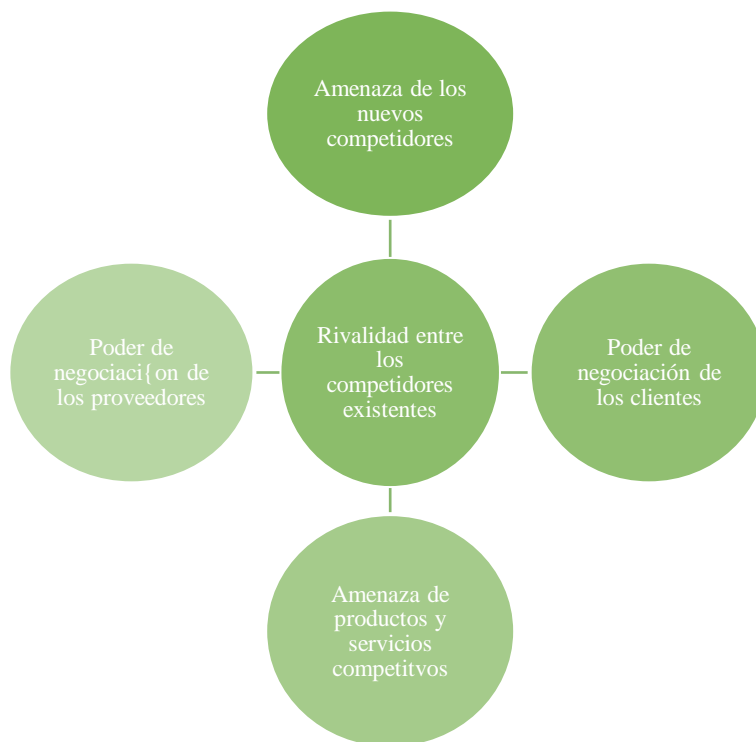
Amenaza de los nuevos competidores

Poder de negociaci{on de los proveedores

Rivalidad entre los competidores existentes

Poder de negociación de los clientes

Amenaza de productos y servicios competitvos